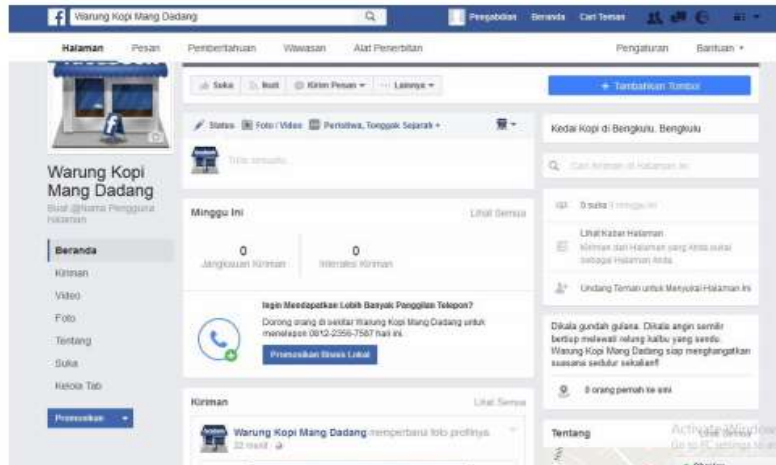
Warung Kopi Mang Dadang

Pengabdian Beranda Cari Teman

Halaman Pesan Pemberitahuan Wawasan Alat Penerbitan Pengaturan Bantuan

Suka Ikuti Kirim Pesan Lainnya

+ Tambahkan Tombol

Warung Kopi Mang Dadang

Buat @Nama Pengguna Halaman

Beranda

Kiriman

Video

Foto

Tentang

Suka

Kelola Tab

Promosikan

Status Foto / Video Peristiwa, Tonggak Sejarah +

Tulis sesuatu...

Minggu Ini

Lihat Semua

0

Jangkauan Kiriman

0

Interaksi Kiriman

Ingin Mendapatkan Lebih Banyak Panggilan Telepon?

Dorong orang di sekitar Warung Kopi Mang Dadang untuk menelepon 0812-2356-7587 hari ini.

Promosikan Bisnis Lokal

Kiriman

Lihat Semua

Warung Kopi Mang Dadang memperbarui foto profilnya.

22 menit

Kedai Kopi di Bengkulu, Bengkulu

Cari kiriman di Halaman ini

0 suka 0 minggu ini

Lihat Kabar Halaman

Kiriman dari Halaman yang Anda sukai sebagai Halaman Anda

Undang Teman untuk Menyukai Halaman ini

Dikala gundah gulana. Dikala angin semilir bertiup melewati relung kalbu yang sendu. Warung Kopi Mang Dadang siap menghangatkan suasana sedulur sekalian!!

0 orang pernah ke sini

Tentang

Activate Windows

Go to PC settings to activate Windows.